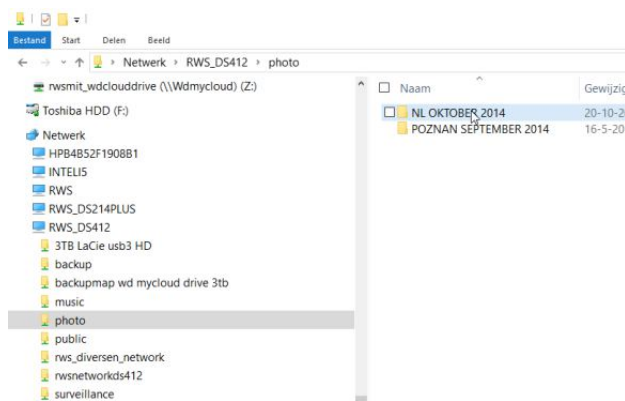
Bestand Start Delen Beeld

Netwerk › RWS_DS412 › photo

rwsmit_wdclouddrive (\\Wdmycloud) (Z:)
Toshiba HDD (F:)
Netwerk
HPB4B52F1908B1
INTELI5
RWS
RWS_DS214PLUS
RWS_DS412
3TB LaCie usb3 HD
backup
backupmap wd mycloud drive 3tb
music
photo
public
rws_diversen_network
rwsnetworkds412
surveillance

Naam
Gewijzig
NL OKTOBER 2014
20-10-2
POZNAN SEPTEMBER 2014
16-5-20